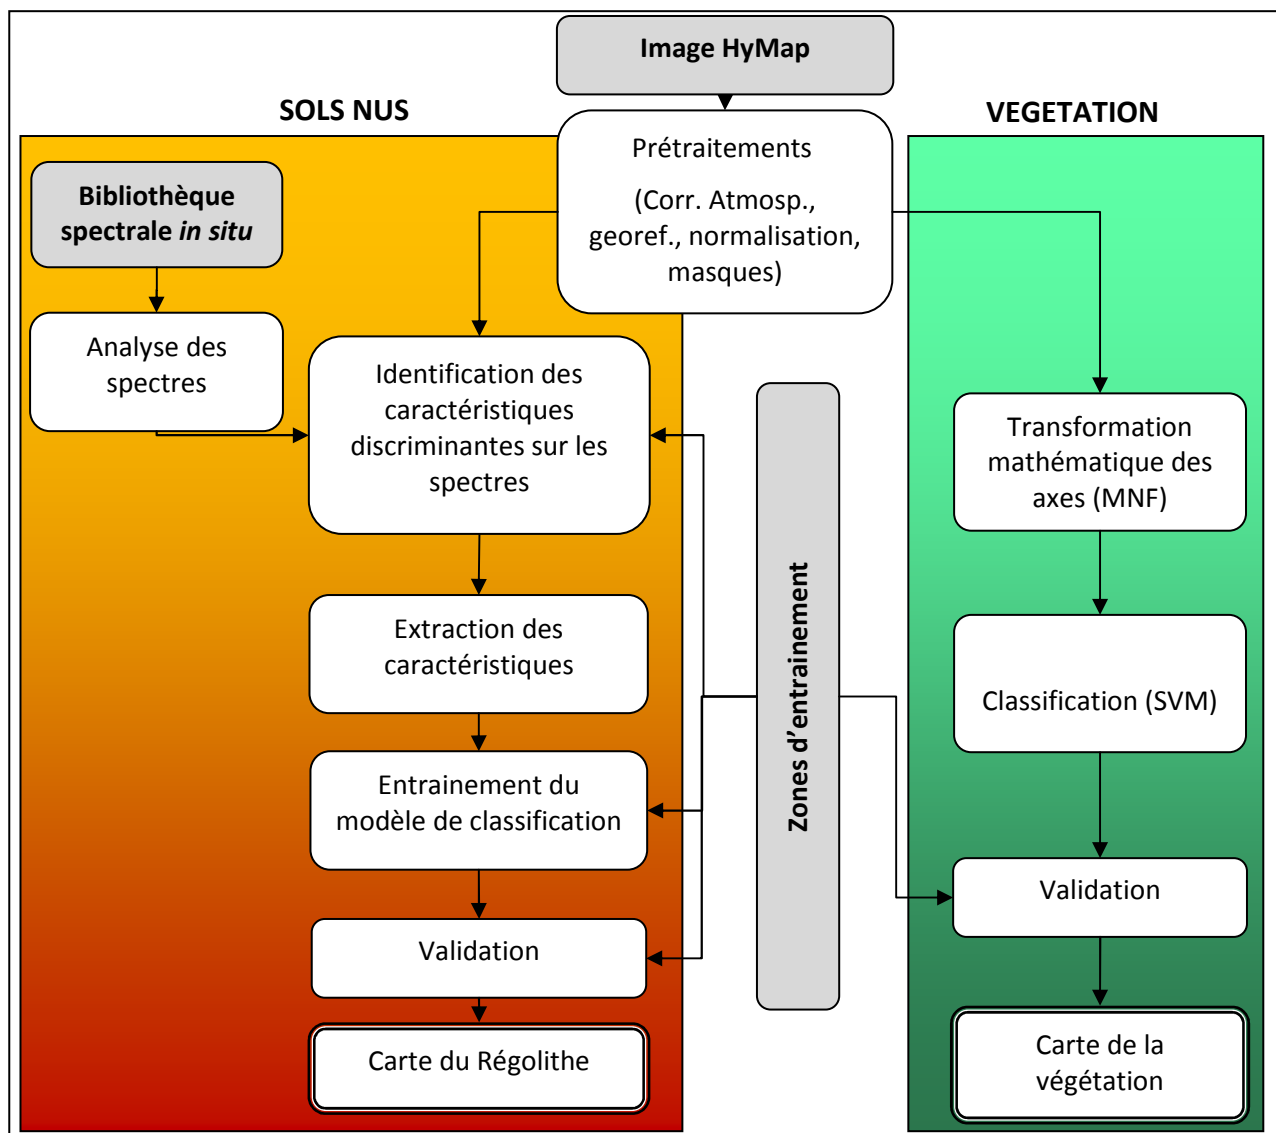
Image HyMap

SOLS NUS

VEGETATION

Prétraitements

(Corr. Atmosp., georef., normalisation, masques)

Bibliothèque spectrale *in situ*

Analyse des spectres

Identification des caractéristiques discriminantes sur les spectres

Extraction des caractéristiques

Entrainement du modèle de classification

Validation

Carte du Régolithe

Zones d'entrainement

Transformation mathématique des axes (MNF)

Classification (SVM)

Validation

Carte de la végétation